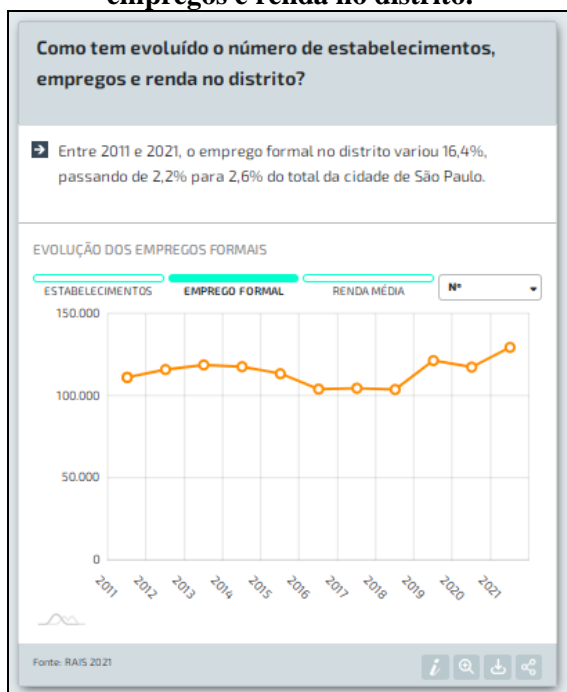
empregos e renda no distrito.

Como tem evoluído o número de estabelecimentos, empregos e renda no distrito?

Entre 2011 e 2021, o emprego formal no distrito variou 16,4%, passando de 2,2% para 2,6% do total da cidade de São Paulo.

EVOLUÇÃO DOS EMPREGOS FORMAIS

ESTABELECIMENTOS
EMPREGO FORMAL
RENDA MÉDIA
Nº

150.000
100.000
50.000
0

2011
2012
2013
2014
2015
2016
2017
2018
2019
2020
2021

Fonte: RAIS 2021